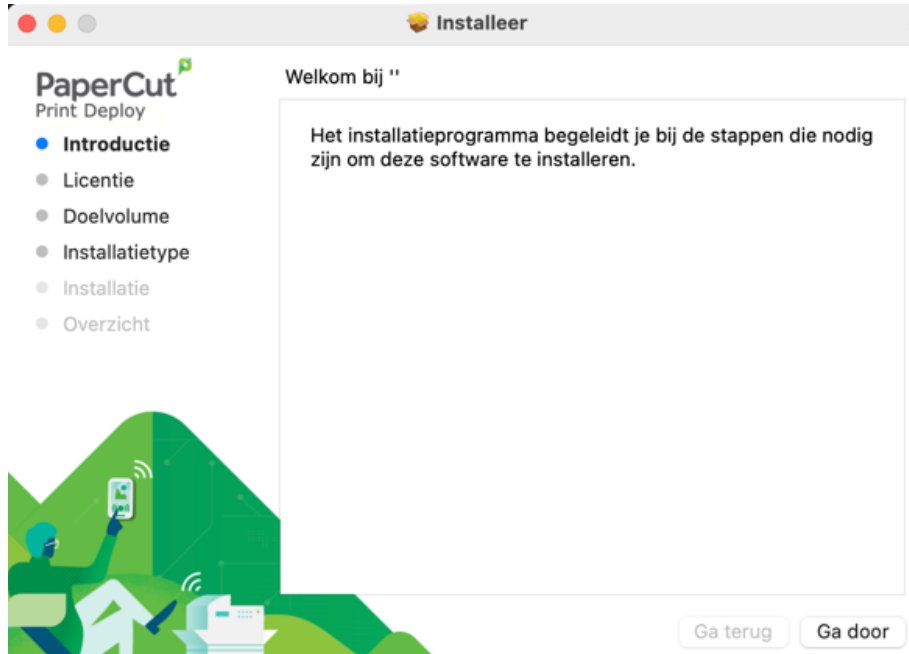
Installeer

PaperCut
Print Deploy

Introductie
Licentie
Doelvolume
Installatietype
Installatie
Overzicht

Welkom bij ''

Het installatieprogramma begeleidt je bij de stappen die nodig zijn om deze software te installeren.

Ga terug
Ga door